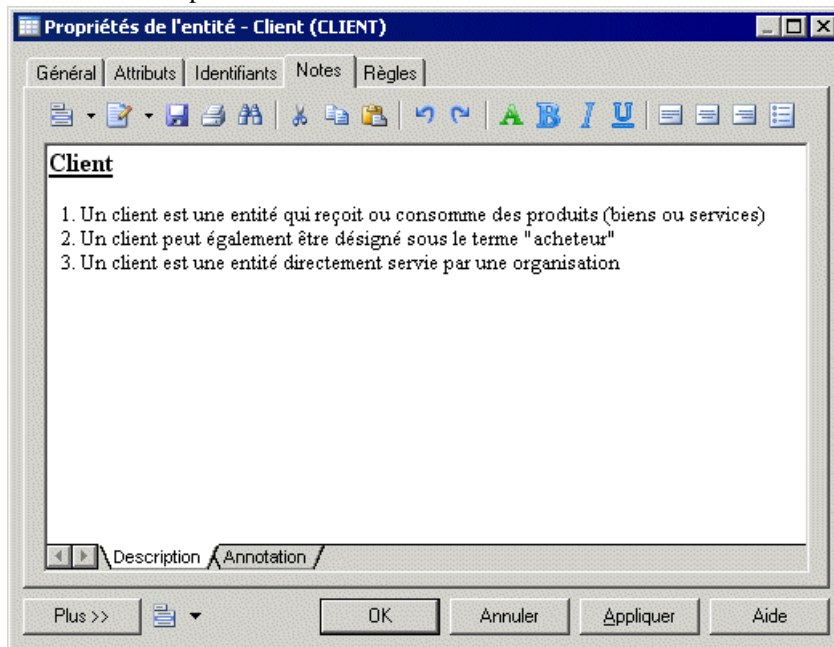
Propriétés de l'entité - Client (CLIENT)

Général | Attributs | Identifiants | Notes | Règles

Client

1. Un client est une entité qui reçoit ou consomme des produits (biens ou services)
2. Un client peut également être désigné sous le terme "acheteur"
3. Un client est une entité directement servie par une organisation

Description | Annotation

Plus >> | OK | Annuler | Appliquer | Aide